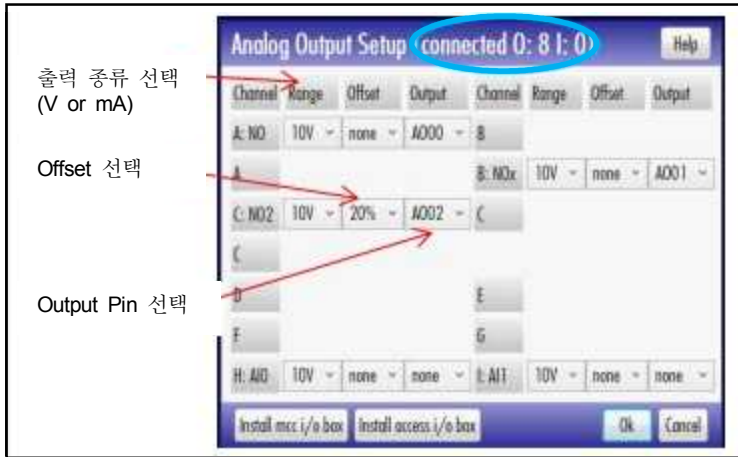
출력 종류 선택
(V or mA)

Offset 선택

Output Pin 선택

Analog Output Setup connected O: 8 I: 0

Help

| Channel | Range | Offset | Output | Channel | Range | Offset | Output |
|---|---|---|---|---|---|---|---|
| A: NO | 10V | none | AO00 | B | | | |
| A | | | | B: NOx | 10V | none | AO01 |
| C: NO2 | 10V | 20% | AO02 | C | | | |
| C | | | | | | | |
| D | | | | E | | | |
| F | | | | G | | | |
| H: AI0 | 10V | none | none | I: AI1 | 10V | none | none |

Install mcc i/o box

Install access i/o box

Ok

Cancel